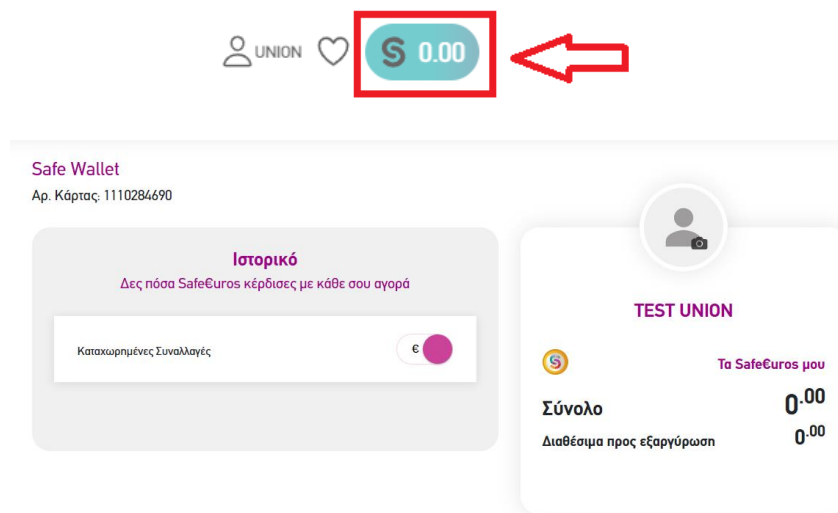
UNION
0.00

Safe Wallet
Αρ. Κάρτας: 1110284690

Ιστορικό
Δες πόσα Safe€uros κέρδισες με κάθε σου αγορά

Καταχωρημένες Συναλλαγές
€

TEST UNION

Τα Safe€uros μου

Σύνολο $0^{.00}$

Διαθέσιμα προς εξαργύρωση $0^{.00}$